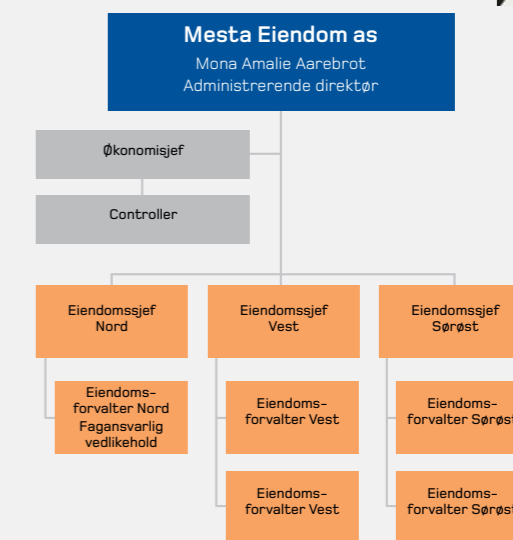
Mesta Eiendom as
Mona Amalie Aarebrot
Administrerende direktør

Økonomisjef

Controller

Eiendomssjef Nord

Eiendoms-forvalter Nord Fagansvarlig vedlikehold

Eiendomssjef Vest

Eiendoms-forvalter Vest

Eiendoms-forvalter Vest

Eiendomssjef Sørøst

Eiendoms-forvalter Sørøst

Eiendoms-forvalter Sørøst